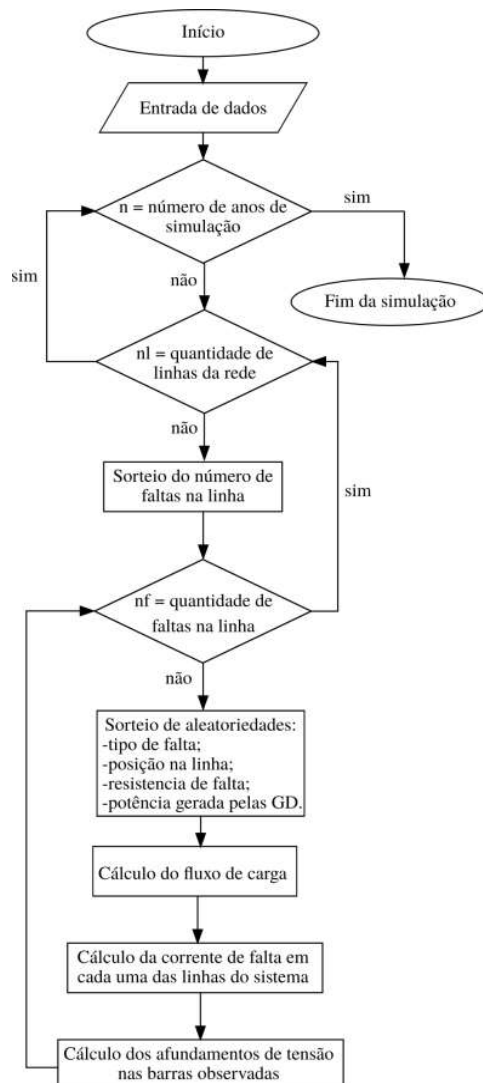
Início

Entrada de dados

n = número de anos de simulação

sim

Fim da simulação

sim

não

nl = quantidade de linhas da rede

não

Sorteio do número de faltas na linha

sim

nf = quantidade de faltas na linha

não

Sorteio de aleatoriedades:
-tipo de falta;
-posição na linha;
-resistencia de falta;
-potência gerada pelas GD.

Cálculo do fluxo de carga

Cálculo da corrente de falta em cada uma das linhas do sistema

Cálculo dos afundamentos de tensão nas barras observadas